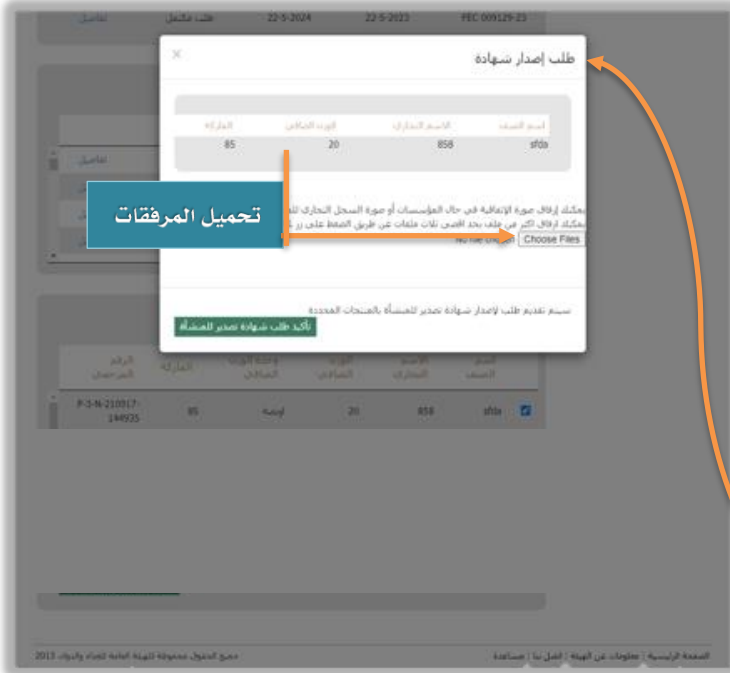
تفاصيل طلب مكتمل 22-5-2024 22-5-2023 FEC 009129-23

طلب إصدار شهادة ×

| اسم الصنف | الاسم التجاري | الوزن الصافي | الماركة |
|---|---|---|---|
| sfda | 858 | 20 | 85 |

يمكنك إرفاق صورة الإتفاقية في حال المؤسسات أو صورة السجل التجاري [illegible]
يمكنك إرفاق أكثر من ملف بحد أقصى ثلاث ملفات عن طريق الضغط على زر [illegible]

تحميل المرفقات

Choose Files No file chosen

سيتم تقديم طلب لإصدار شهادة تصدير للمنشأة بالمنتجات المحددة

تأكيد طلب شهادة تصدير للمنشأة

تفاصيل

| الرقم المرجعي | الماركة | وحدة الوزن الصافي | الوزن الصافي | الاسم التجاري | اسم الصنف | |
|---|---|---|---|---|---|---|
| P-3-N-210917-144935 | 85 | أوقية | 20 | 858 | sfda | ☑ |

الصفحة الرئيسية | معلومات عن الهيئة | اتصل بنا | مساعدة

جميع الحقوق محفوظة للهيئة العامة للغذاء والدواء 2013